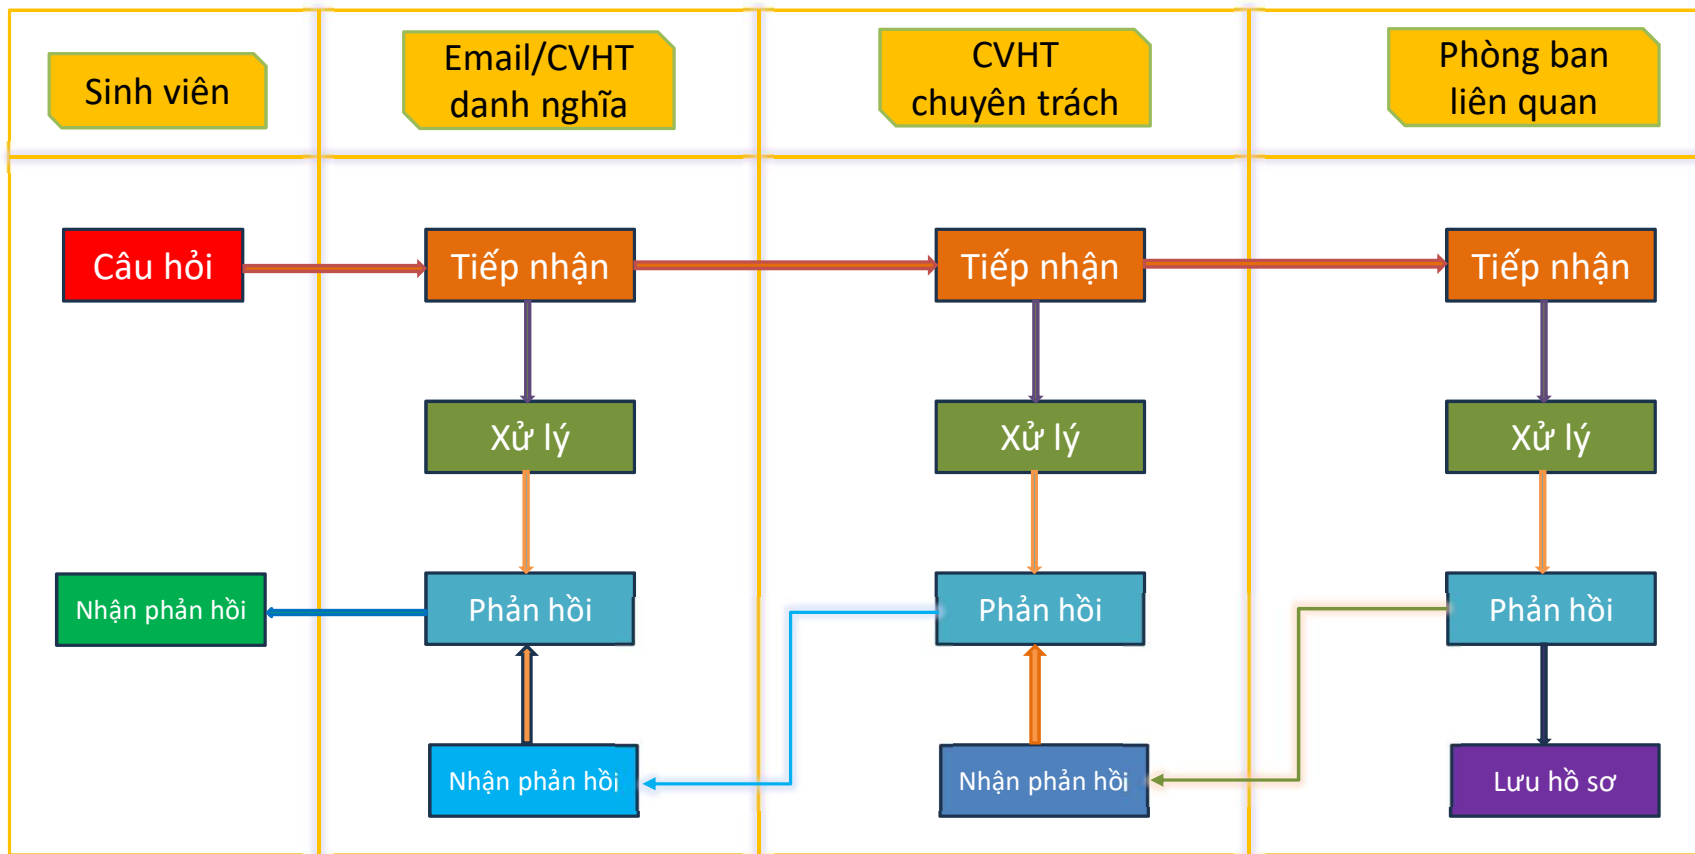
Sinh viên

Email/CVHT danh nghĩa

CVHT chuyên trách

Phòng ban liên quan

Câu hỏi

Tiếp nhận

Tiếp nhận

Tiếp nhận

Xử lý

Xử lý

Xử lý

Nhận phản hồi

Phản hồi

Phản hồi

Phản hồi

Nhận phản hồi

Nhận phản hồi

Lưu hồ sơ